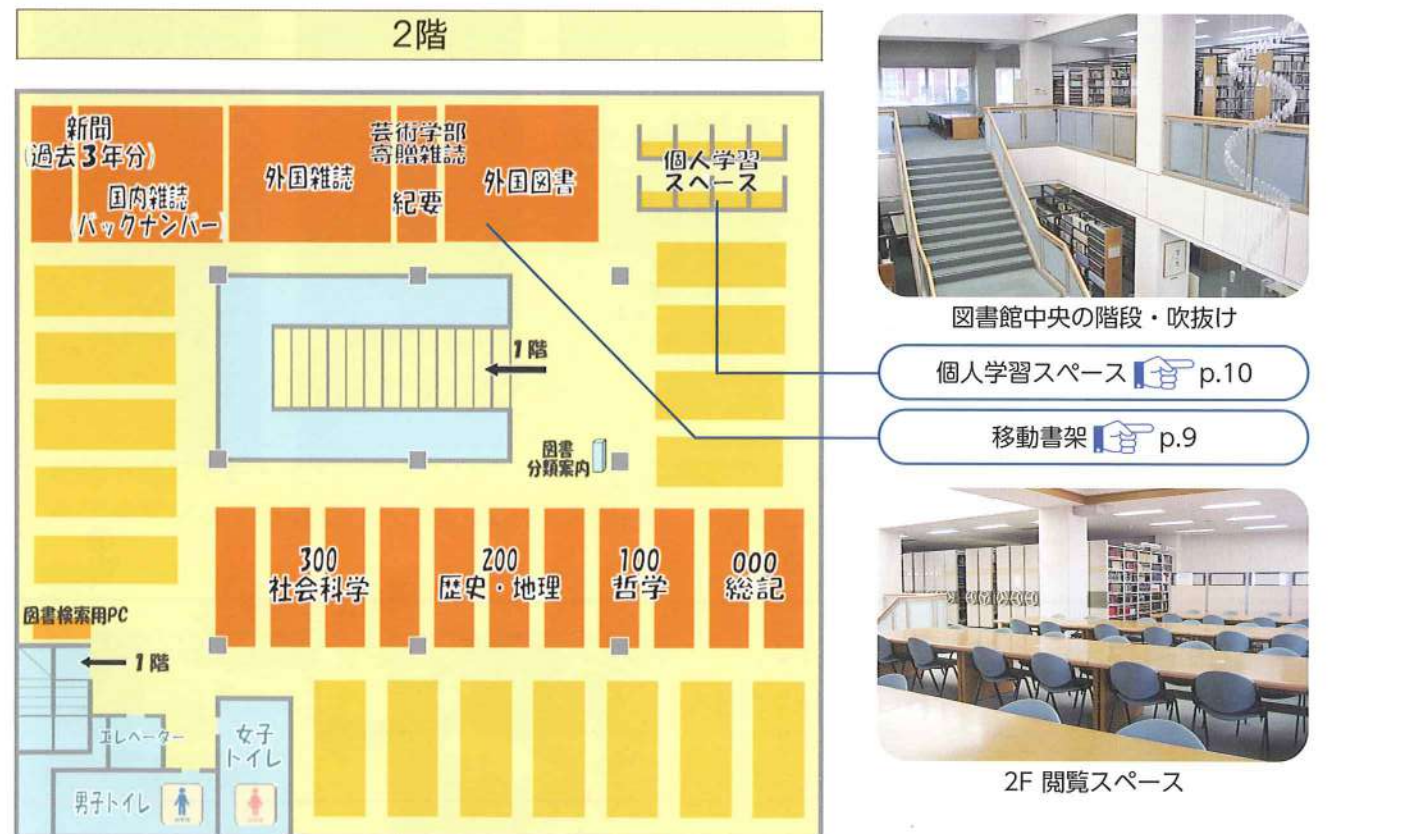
2階

新聞 (過去3年分)

国内雑誌 (バックナンバー)

外国雑誌

芸術学部寄贈雑誌

紀要

外国図書

個人学習スペース

1階

図書分類案内

300 社会科学

200 歴史・地理

100 哲学

000 総記

図書検索用PC

← 1階

エレベーター

女子トイレ

男子トイレ

図書館中央の階段・吹抜け

個人学習スペース p.10

移動書架 p.9

2F 閲覧スペース